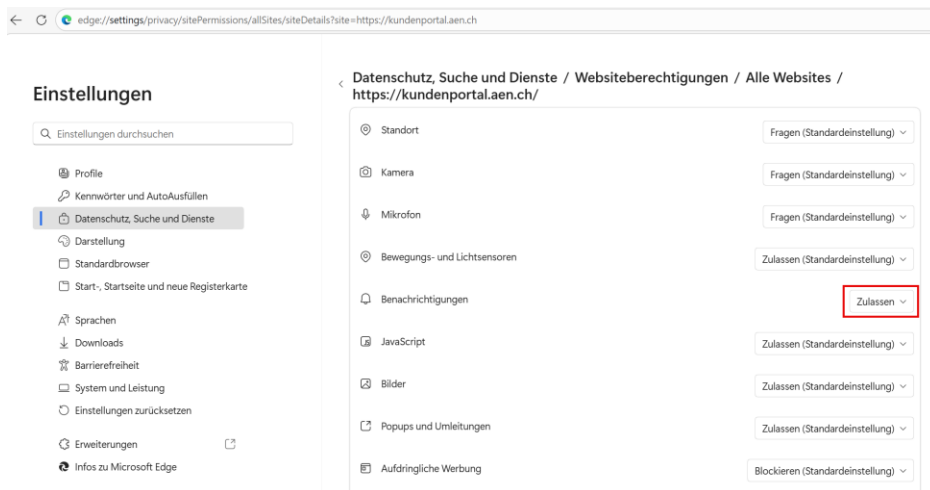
edge://settings/privacy/sitePermissions/allSites/siteDetails?site=https://kundenportal.aen.ch

Einstellungen

Einstellungen durchsuchen

Profile
Kennwörter und AutoAusfüllen
Datenschutz, Suche und Dienste
Darstellung
Standardbrowser
Start-, Startseite und neue Registerkarte
Sprachen
Downloads
Barrierefreiheit
System und Leistung
Einstellungen zurücksetzen
Erweiterungen
Infos zu Microsoft Edge

Datenschutz, Suche und Dienste / Websiteberechtigungen / Alle Websites / https://kundenportal.aen.ch/

| | |
|---|---|
| Standort | Fragen (Standardeinstellung) |
| Kamera | Fragen (Standardeinstellung) |
| Mikrofon | Fragen (Standardeinstellung) |
| Bewegungs- und Lichtsensoren | Zulassen (Standardeinstellung) |
| Benachrichtigungen | Zulassen |
| JavaScript | Zulassen (Standardeinstellung) |
| Bilder | Zulassen (Standardeinstellung) |
| Popups und Umleitungen | Zulassen (Standardeinstellung) |
| Aufdringliche Werbung | Blockieren (Standardeinstellung) |